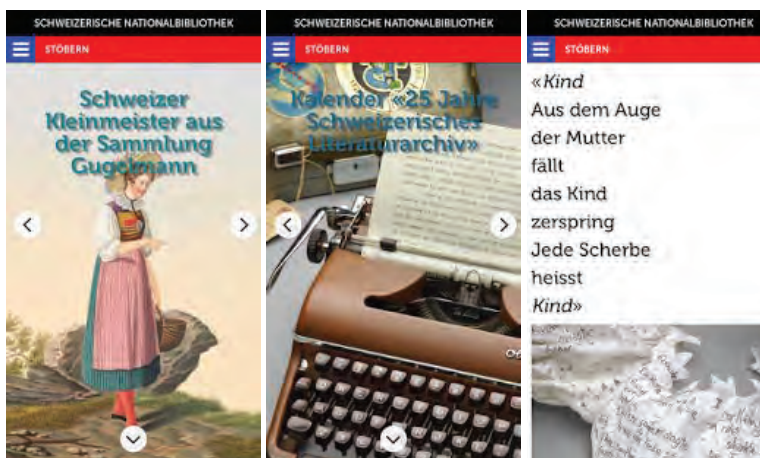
SCHWEIZERISCHE NATIONALBIBLIOTHEK

STÖBERN

Schweizer Kleinmeister aus der Sammlung Gugelmann

SCHWEIZERISCHE NATIONALBIBLIOTHEK

STÖBERN

Kalender «25 Jahre Schweizerisches Literaturarchiv»

SCHWEIZERISCHE NATIONALBIBLIOTHEK

STÖBERN

«Kind
Aus dem Auge
der Mutter
fällt
das Kind
zerspring
Jede Scherbe
heisst
Kind»